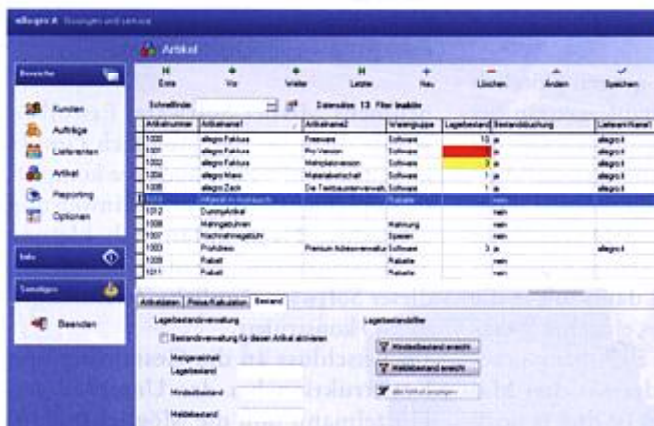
allegro-X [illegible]

Artikel

Bereiche

Kunden
Aufträge
Lieferanten
Artikel
Reporting
Optionen

Info

Sonstiges

Beenden

Erste
Vor
Weiter
Letzter
Neu
Löschen
Ändern
Speichern

Schnellfinder
Datensätze: 13 Filter: inaktiv

| Artikelnummer | Artikelname1 | Artikelname2 | Warengruppe | Lagerbestand | Bestandsführung | Lieferant/Name1 |
|---|---|---|---|---|---|---|
| 1000 | allegro Faktura | Freeware | Software | 10 | ja | allegro-it |
| 1001 | allegro Faktura | Pro Version | Software | | ja | allegro-it |
| 1002 | allegro Faktura | Mehrplatzversion | Software | 3 | ja | allegro-it |
| 1004 | allegro Mass | Materialwirtschaft | Software | 1 | ja | allegro-it |
| 1005 | allegro Zack | Die Textbausteinverwalt. | Software | 1 | ja | allegro-it |
| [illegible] | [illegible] | | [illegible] | | nein | |
| 1012 | Dummyartikel | | | | nein | |
| 1006 | Mahngebühren | | Mahnung | | nein | |
| 1007 | Nachnahmegebühr | | Spesen | | nein | |
| 1003 | ProfiAdress | Premium Adressverwaltung | Software | 3 | ja | allegro-it |
| 1009 | Rabatt | | Rabatte | | nein | |
| 1011 | Rabatt | | Rabatte | | nein | |

Artikeldaten | Preise/Kalkulation | Bestand

Lagerbestandsverwaltung

Bestandsverwaltung für diesen Artikel aktivieren

Mengeneinheit
Lagerbestand

Mindestbestand

Meldebestand

Lagerbestandsfilter

Mindestbestand erreicht

Meldebestand erreicht

alle Artikel anzeigen